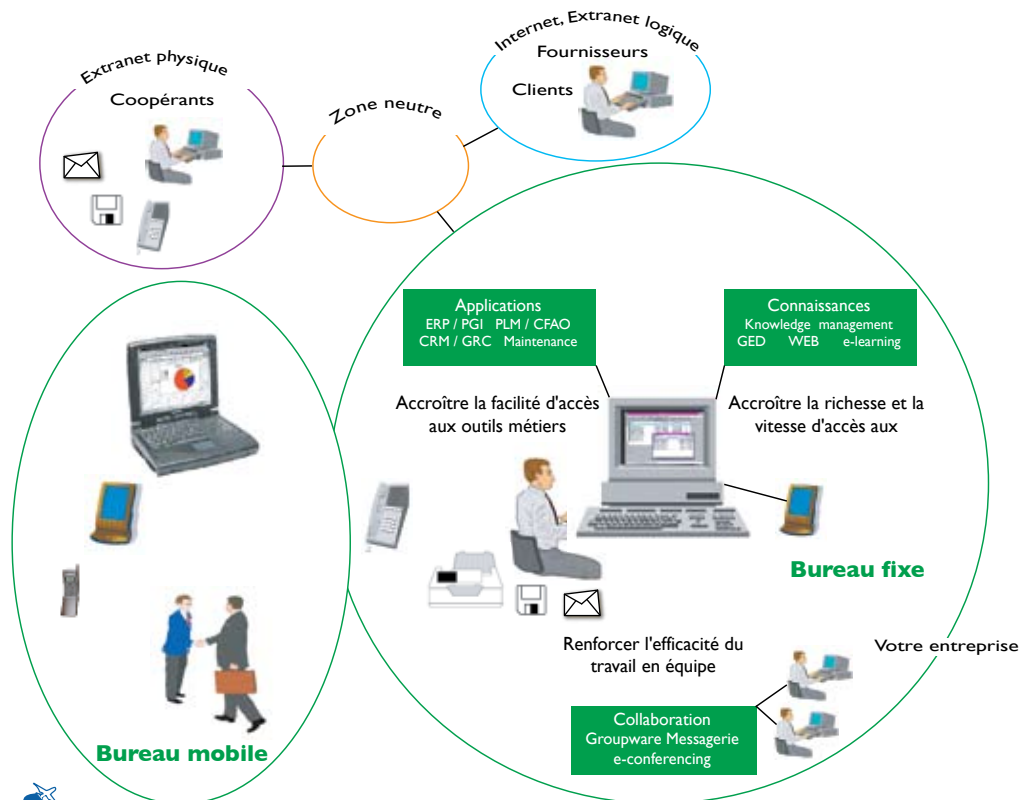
Internet, Extranet logique
Fournisseurs
Clients

Extranet physique
Coopérants

Zone neutre

Applications
ERP / PGI PLM / CFAO
CRM / GRC Maintenance

Connaissances
Knowledge management
GED WEB e-learning

Accroître la facilité d'accès aux outils métiers

Accroître la richesse et la vitesse d'accès aux

Bureau fixe

Renforcer l'efficacité du travail en équipe

Votre entreprise

Collaboration
Groupware Messagerie
e-conferencing

Bureau mobile